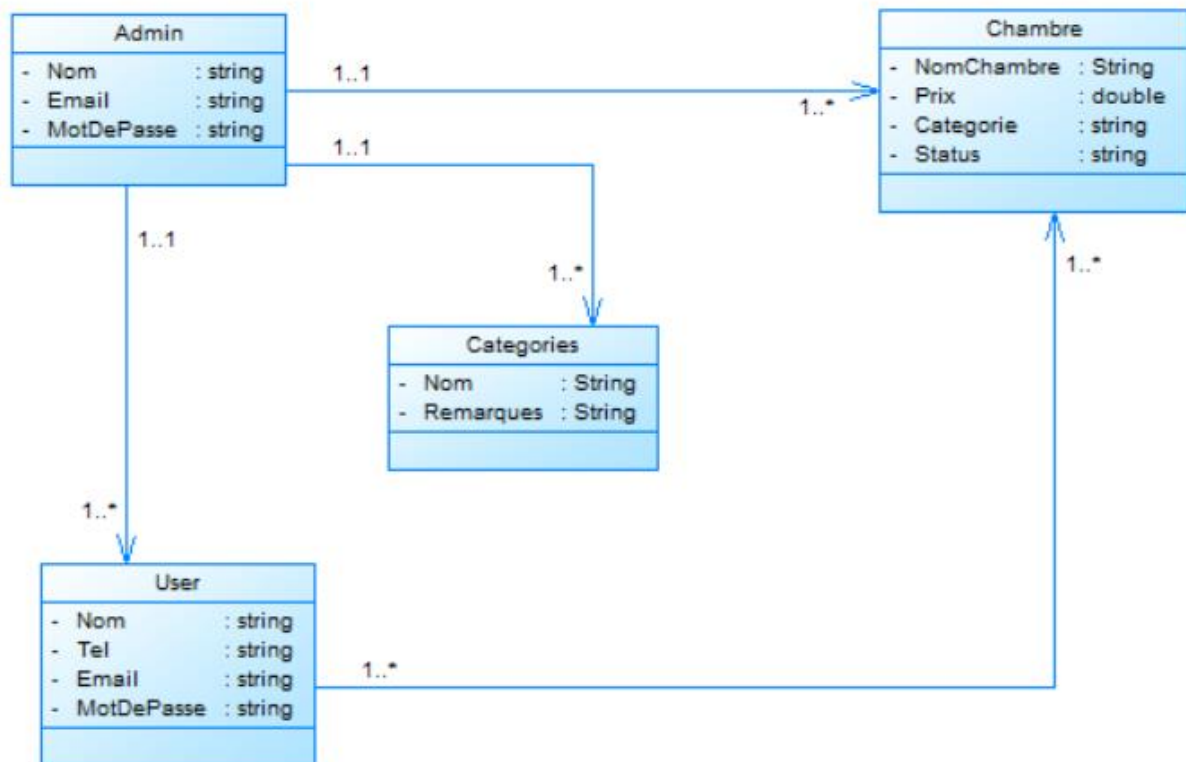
Admin
- Nom : string
- Email : string
- MotDePasse : string

1..1

1..*

Chambre
- NomChambre : String
- Prix : double
- Categorie : string
- Status : string

1..1

1..1

1..*

1..*

Categories
- Nom : String
- Remarques : String

1..*

User
- Nom : string
- Tel : string
- Email : string
- MotDePasse : string

1..*